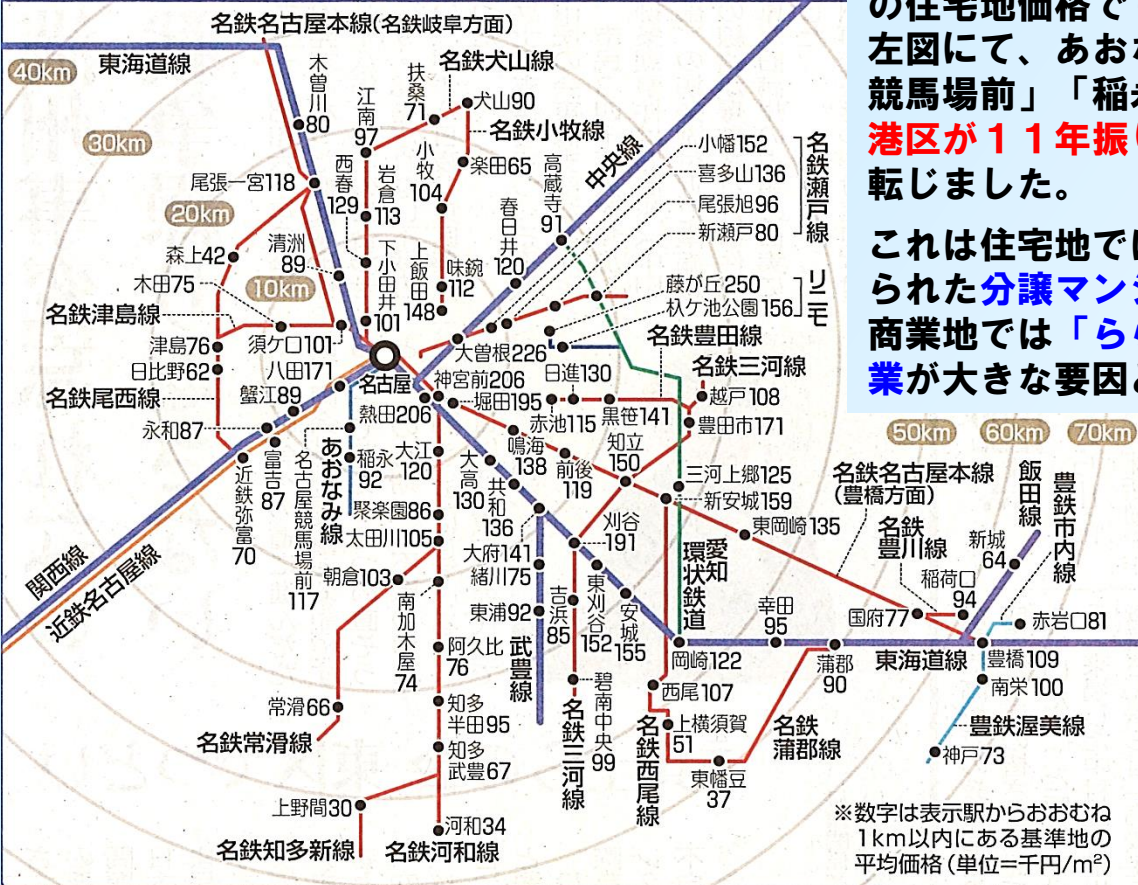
の住宅地価格で
左図にて、あお
競馬場前」「稲
港区が11年振
転じました。

これは住宅地で
られた分譲マン
商業地では「ら
業が大きな要因

名鉄名古屋本線(名鉄岐阜方面)
40km
東海道線
30km
20km
10km
木曽川80
扶桑71
名鉄犬山線
犬山90
名鉄小牧線
江南97
小牧104
楽田65
西春129
岩倉113
高蔵寺91
中央線
尾張一宮118
春日井120
小幡152
喜多山136
尾張旭96
新瀬戸80
名鉄瀬戸線
清洲89
森上42
下小田井101
上飯田148
味鋺112
木田75
藤が丘250
杁ケ池公園156
リニモ
名鉄津島線
須ケ口101
名鉄豊田線
津島76
八田171
大曽根226
名鉄三河線
日比野62
名古屋
神宮前206
日進130
越戸108
名鉄尾西線
蟹江89
熱田206
堀田195
赤池115
黒笹141
豊田市171
永和87
稲永92
大江120
鳴海138
知立150
三河上郷125
近鉄弥富70
富吉87
名古屋競馬場前117
あおなみ線
聚楽園86
大高130
共和136
前後119
新安城159
東岡崎135
太田川105
大府141
刈谷191
環状鉄道
愛知
名鉄名古屋本線(豊橋方面)
飯田線
豊鉄市内線
関西線
近鉄名古屋線
朝倉103
緒川75
東刈谷152
安城155
名鉄豊川線
新城64
稲荷口94
南加木屋74
東浦92
吉浜85
幸田95
国府77
赤岩口81
常滑66
阿久比76
武豊線
岡崎122
蒲郡90
東海道線
豊橋109
名鉄常滑線
知多半田95
碧南中央99
西尾107
南栄100
知多武豊67
上横須賀51
名鉄蒲郡線
豊鉄渥美線
名鉄三河線
名鉄西尾線
東幡豆37
神戸73
上野間30
河和34
※数字は表示駅からおおむね1km以内にある基準地の平均価格(単位=千円/$m^2$)
名鉄知多新線
名鉄河和線
50km
60km
70km